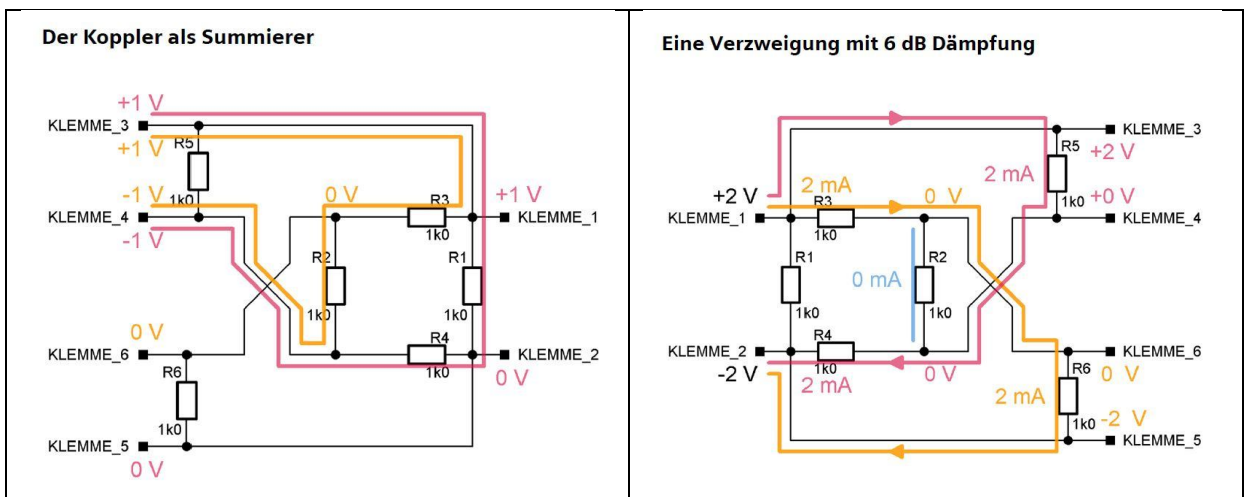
Der Koppler als Summierer

+1 V
KLEMME_3
R5
+1 V
1k0
-1 V
0 V
R3
+1 V
KLEMME_4
KLEMME_1
-1 V
1k0
R1
R2
1k0
1k0
0 V
R4
KLEMME_6
KLEMME_2
1k0
0 V
R6
1k0
KLEMME_5
0 V

Eine Verzweigung mit 6 dB Dämpfung

KLEMME_3
R5
+2 V
2 mA
+2 V
2 mA
0 V
+0 V
R3
1k0
KLEMME_1
KLEMME_4
1k0
R1
R2
0 mA
1k0
1k0
R4
KLEMME_2
KLEMME_6
1k0
0 V
R6
0 V
-2 V
2 mA
2 mA
-2 V
1k0
KLEMME_5